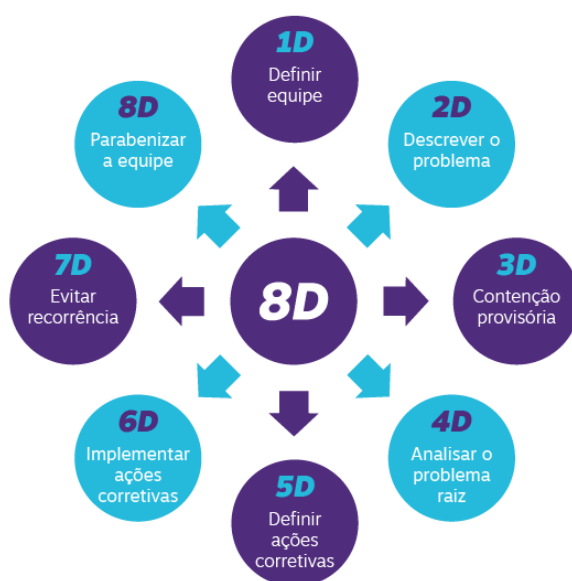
8D

1D
Definir equipe

2D
Descrever o problema

3D
Contenção provisória

4D
Analisar o problema raiz

5D
Definir ações corretivas

6D
Implementar ações corretivas

7D
Evitar recorrência

8D
Parabenizar a equipe